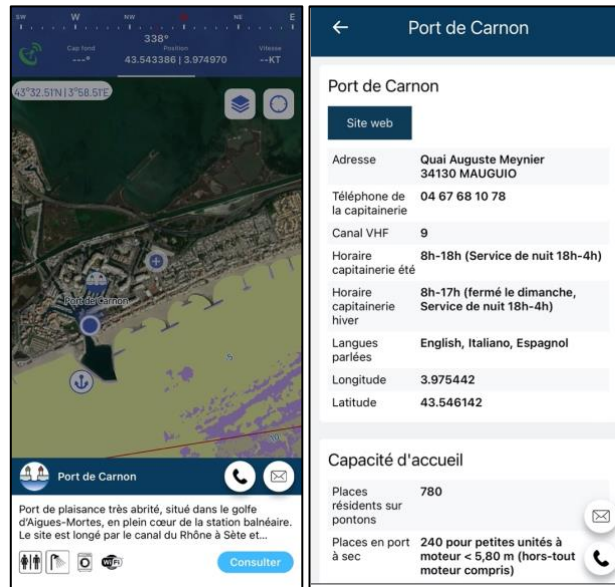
SW W NW N NE E

338°

Cap fond ---° Position 43.543386 | 3.974970 Vitesse --KT

43°32.51'N | 3°58.51'E

Port de Carnon

Port de Carnon

Port de plaisance très abrité, situé dans le golfe d'Aigues-Mortes, en plein cœur de la station balnéaire. Le site est longé par le canal du Rhône à Sète et...

Consulter

Port de Carnon

Port de Carnon

Site web

| | |
|---|---|
| Adresse | Quai Auguste Meynier 34130 MAUGUIO |
| Téléphone de la capitainerie | 04 67 68 10 78 |
| Canal VHF | 9 |
| Horaire capitainerie été | 8h-18h (Service de nuit 18h-4h) |
| Horaire capitainerie hiver | 8h-17h (fermé le dimanche, Service de nuit 18h-4h) |
| Langues parlées | English, Italiano, Espagnol |
| Longitude | 3.975442 |
| Latitude | 43.546142 |

Capacité d'accueil

| | |
|---|---|
| Places résidents sur pontons | 780 |
| Places en port à sec | 240 pour petites unités à moteur < 5,80 m (hors-tout moteur compris) |